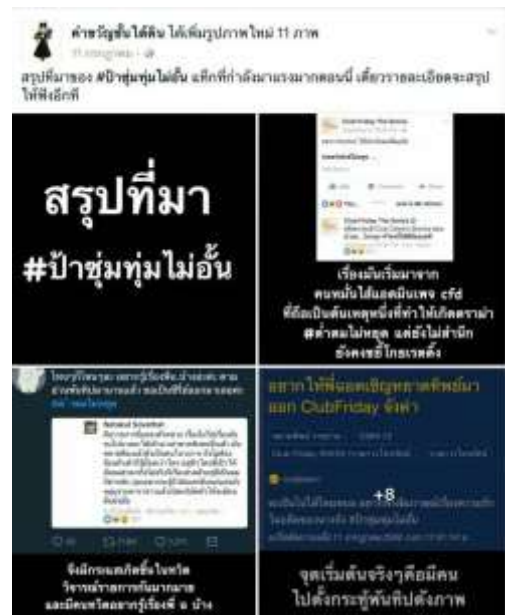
คำขวัญชั้นได้ดิน ได้เพิ่มรูปภาพใหม่ 11 ภาพ
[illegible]

สรุปที่มาของ #ป้าซุ่มทุ่มไม่อั้น แท็กที่กำลังมาแรงมากตอนนี้ เดี๋ยวจะขอเอียดจะสรุปให้ฟังอีกที

สรุปที่มา
#ป้าซุ่มทุ่มไม่อั้น

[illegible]

เรื่องมันเริ่มมาจาก
คนหนึ่งได้แคปเพจ cfd
ที่ถือเป็นต้นเหตุหนึ่งที่ทำให้เกิดดราม่า
#ด่าคนไม่หยุด แต่ยังไม่สำนึก
ยังคงขอโทษเรื่อง

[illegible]

จึงมีคนแคปชั้นไปหวัง
วิจารณ์หลายกันมากมาย
และมีคนพโดยอยากรู้เรื่องพี่ a บ้าง

อยากให้พี่แอดมินเชิญทนายมาแฉ ClubFriday จังค่ะ

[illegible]

+8

จุดเริ่มต้นจริงๆคือมีคน
ไปตั้งกระทู้พันทิปตั้งภาพ